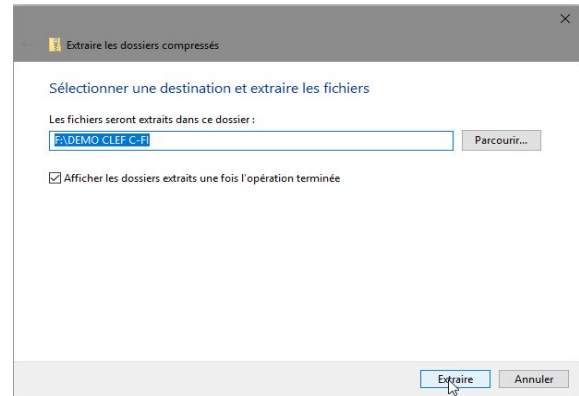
Extraire les dossiers compressés

Sélectionner une destination et extraire les fichiers

Les fichiers seront extraits dans ce dossier :

F:\DEMO CLEF C-FI

Parcourir...

Afficher les dossiers extraits une fois l'opération terminée

Extraire

Annuler